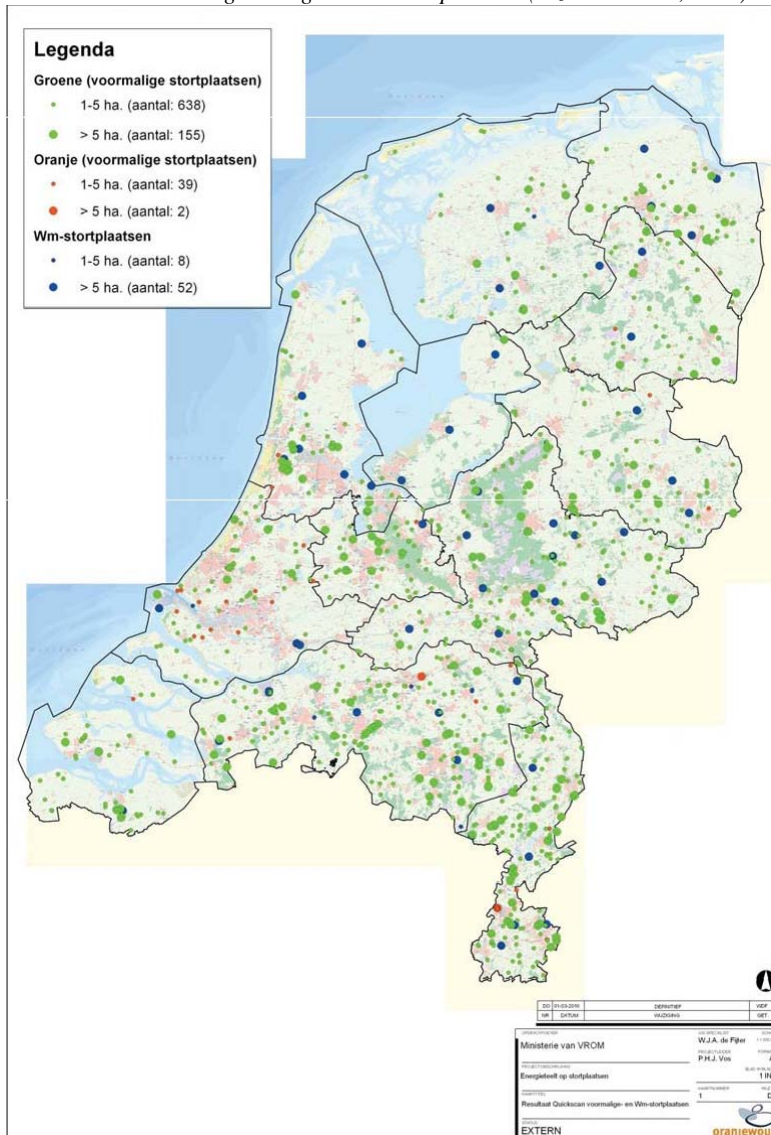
Legenda
Groene (voormalige stortplaatsen)
1-5 ha. (aantal: 638)
> 5 ha. (aantal: 155)
Oranje (voormalige stortplaatsen)
1-5 ha. (aantal: 39)
> 5 ha. (aantal: 2)
Wm-stortplaatsen
1-5 ha. (aantal: 8)
> 5 ha. (aantal: 52)

| DO | 01-03-2010 | DEFINITIEF | WDF |
|---|---|---|---|
| NR | DATUM | WIJZIGING | GET. |

Ministerie van VROM
W.J.A. de Fijter
P.H.J. Vos
Energieveld op stortplaatsen
1
Resultaat Quickscan voormalige- en Wm-stortplaatsen
EXTERN
oranjewou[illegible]